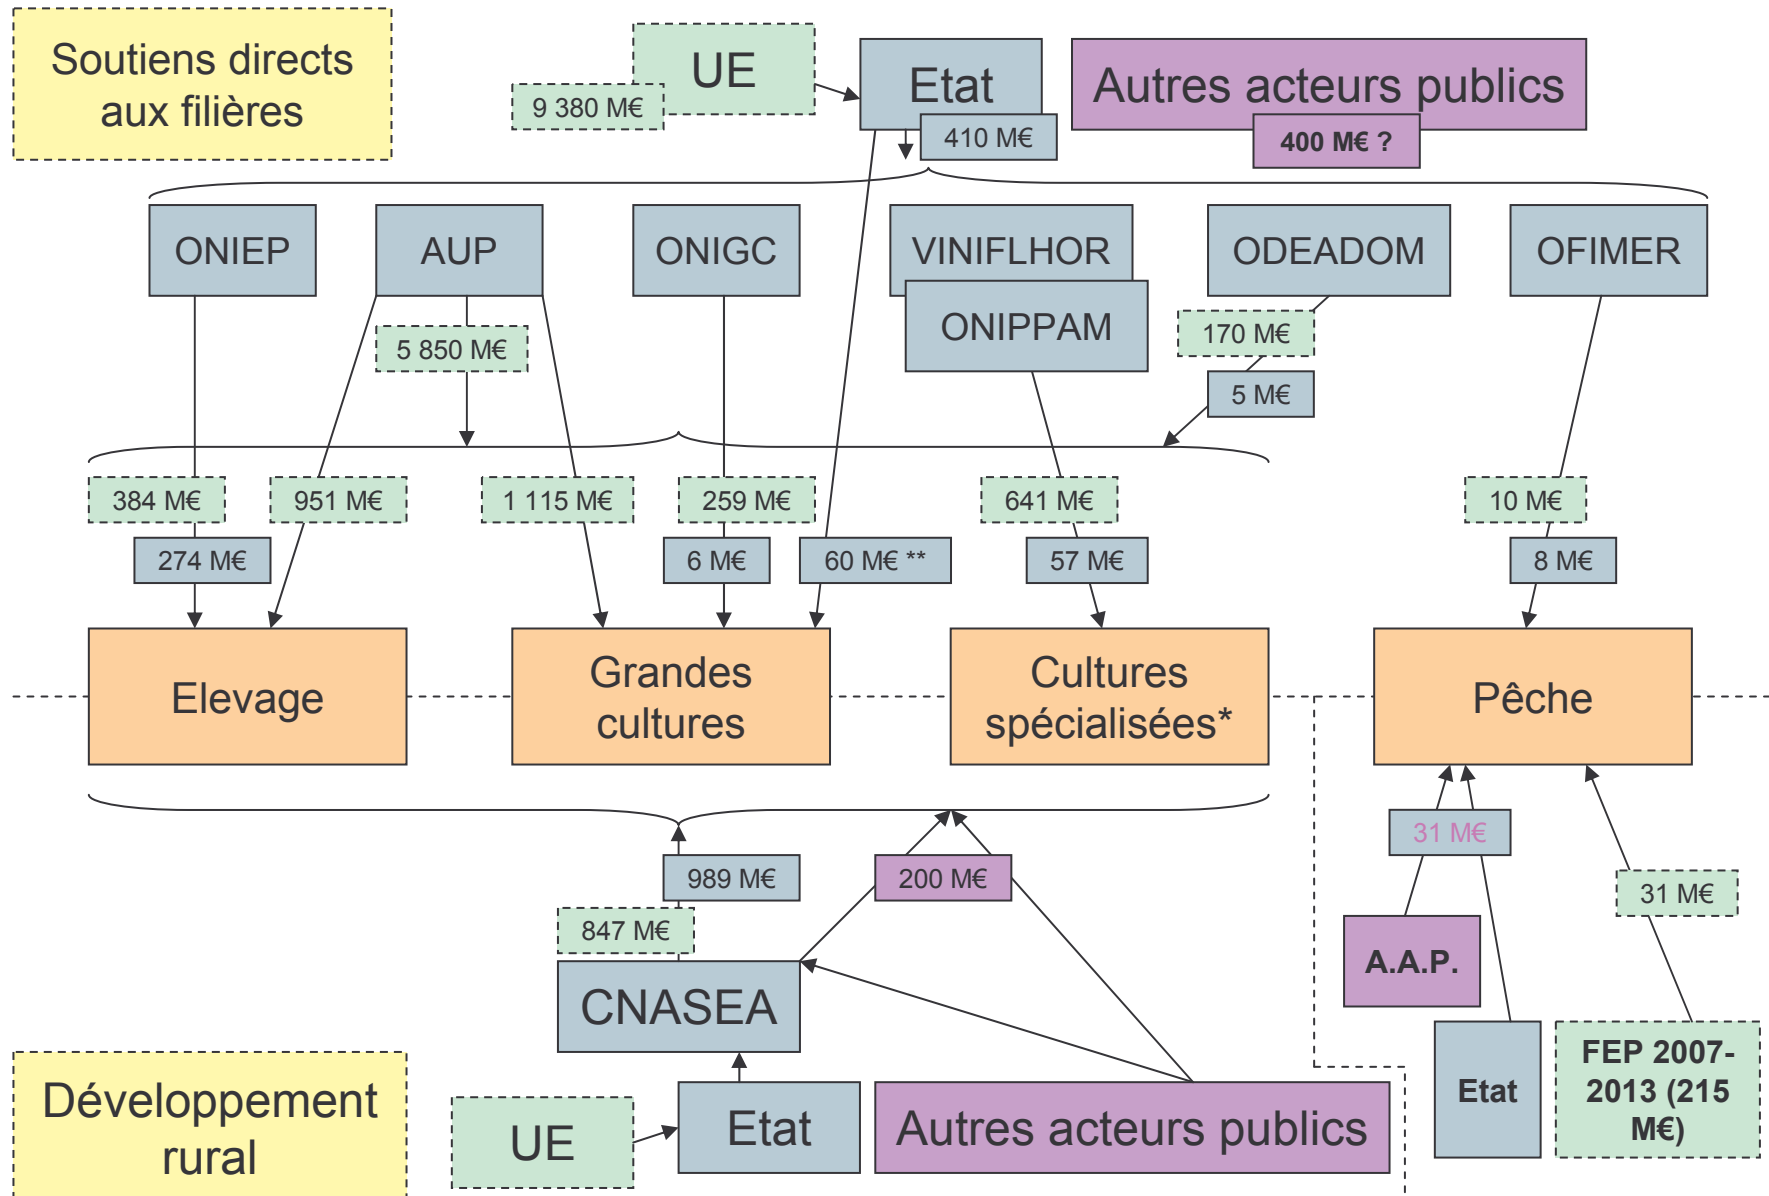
Soutiens directs aux filières

UE

9 380 M€

Etat

410 M€

Autres acteurs publics

400 M€ ?

ONIEP

AUP

ONIGC

VINIFLHOR

ONIPPAM

ODEADOM

OFIMER

5 850 M€

170 M€

5 M€

384 M€

951 M€

1 115 M€

259 M€

641 M€

10 M€

274 M€

6 M€

60 M€ **

57 M€

8 M€

Elevage

Grandes cultures

Cultures spécialisées*

Pêche

31 M€

31 M€

989 M€

200 M€

847 M€

CNASEA

A.A.P.

Etat

FEP 2007-2013 (215 M€)

Développement rural

UE

Etat

Autres acteurs publics